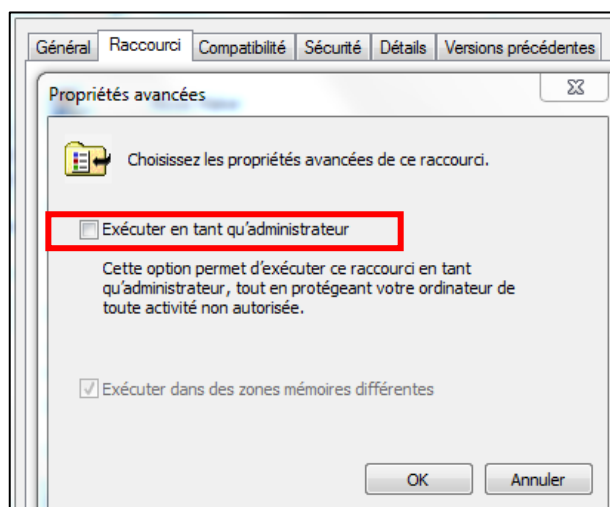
Général | Raccourci | Compatibilité | Sécurité | Détails | Versions précédentes

Propriétés avancées

Choisissez les propriétés avancées de ce raccourci.

Exécuter en tant qu'administrateur

Cette option permet d'exécuter ce raccourci en tant qu'administrateur, tout en protégeant votre ordinateur de toute activité non autorisée.

Exécuter dans des zones mémoires différentes

OK | Annuler